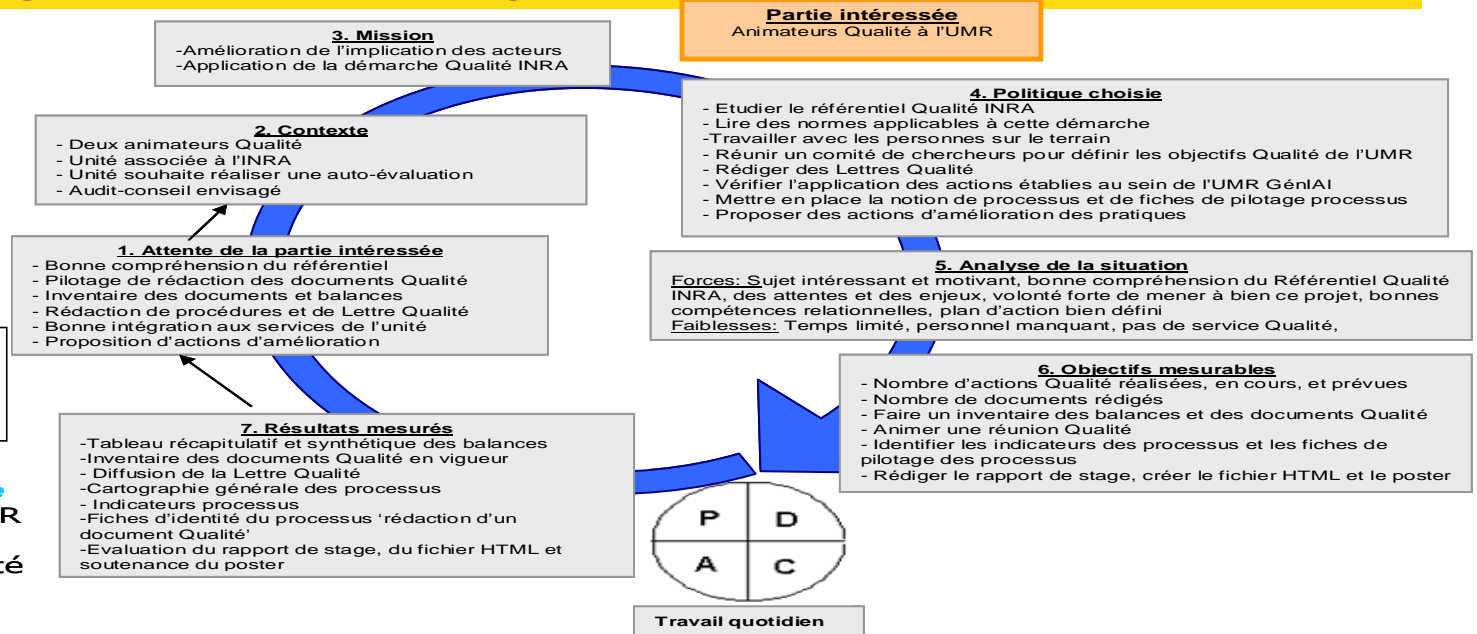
Partie intéressée
Animateurs Qualité à l'UMR

3. Mission
-Amélioration de l'implication des acteurs
-Application de la démarche Qualité INRA

4. Politique choisie
- Etudier le référentiel Qualité INRA
- Lire des normes applicables à cette démarche
-Travailler avec les personnes sur le terrain
- Réunir un comité de chercheurs pour définir les objectifs Qualité de l'UMR
- Rédiger des Lettres Qualité
- Vérifier l'application des actions établies au sein de l'UMR GénIAl
- Mettre en place la notion de processus et de fiches de pilotage processus
- Proposer des actions d'amélioration des pratiques

2. Contexte
- Deux animateurs Qualité
- Unité associée à l'INRA
- Unité souhaite réaliser une auto-évaluation
- Audit-conseil envisagé

1. Attente de la partie intéressée
- Bonne compréhension du référentiel
- Pilotage de rédaction des documents Qualité
- Inventaire des documents et balances
- Rédaction de procédures et de Lettre Qualité
- Bonne intégration aux services de l'unité
- Proposition d'actions d'amélioration

5. Analyse de la situation
Forces: Sujet intéressant et motivant, bonne compréhension du Référentiel Qualité INRA, des attentes et des enjeux, volonté forte de mener à bien ce projet, bonnes compétences relationnelles, plan d'action bien défini
Faiblesses: Temps limité, personnel manquant, pas de service Qualité,

6. Objectifs mesurables
- Nombre d'actions Qualité réalisées, en cours, et prévues
- Nombre de documents rédigés
- Faire un inventaire des balances et des documents Qualité
- Animer une réunion Qualité
- Identifier les indicateurs des processus et les fiches de pilotage des processus
- Rédiger le rapport de stage, créer le fichier HTML et le poster

7. Résultats mesurés
-Tableau récapitulatif et synthétique des balances
-Inventaire des documents Qualité en vigueur
- Diffusion de la Lettre Qualité
-Cartographie générale des processus
- Indicateurs processus
-Fiches d'identité du processus 'rédaction d'un document Qualité'
-Evaluation du rapport de stage, du fichier HTML et soutenance du poster

R
té

P
D
A
C

Travail quotidien